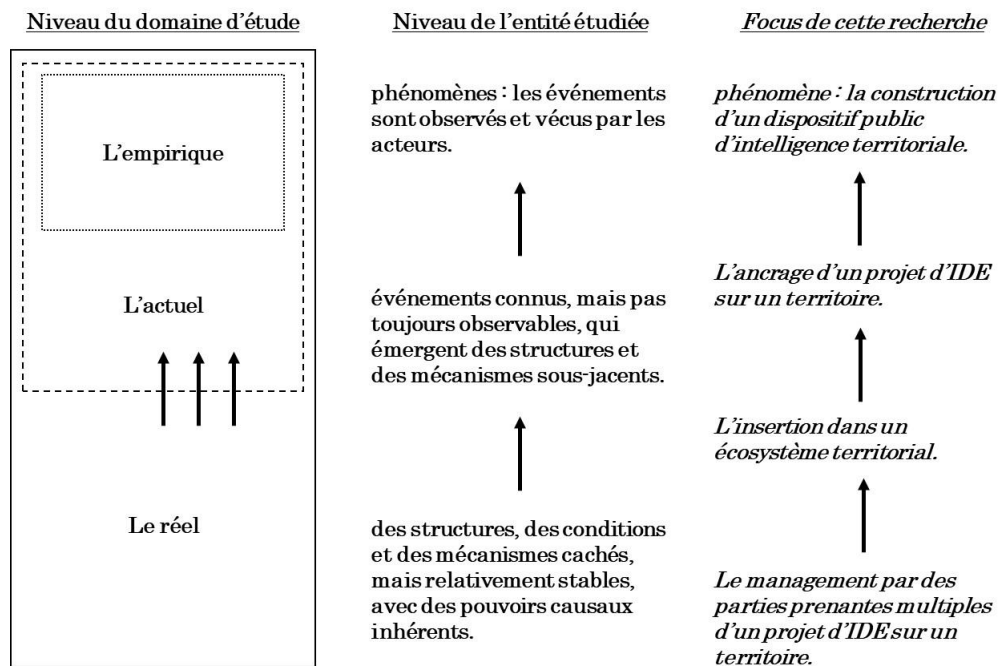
Niveau du domaine d'étude

L'empirique

L'actuel

Le réel

Niveau de l'entité étudiée

phénomènes : les événements sont observés et vécus par les acteurs.

événements connus, mais pas toujours observables, qui émergent des structures et des mécanismes sous-jacents.

des structures, des conditions et des mécanismes cachés, mais relativement stables, avec des pouvoirs causaux inhérents.

*Focus de cette recherche*

*phénomène : la construction d'un dispositif public d'intelligence territoriale.*

*L'ancrage d'un projet d'IDE sur un territoire.*

*L'insertion dans un écosystème territorial.*

*Le management par des parties prenantes multiples d'un projet d'IDE sur un territoire.*